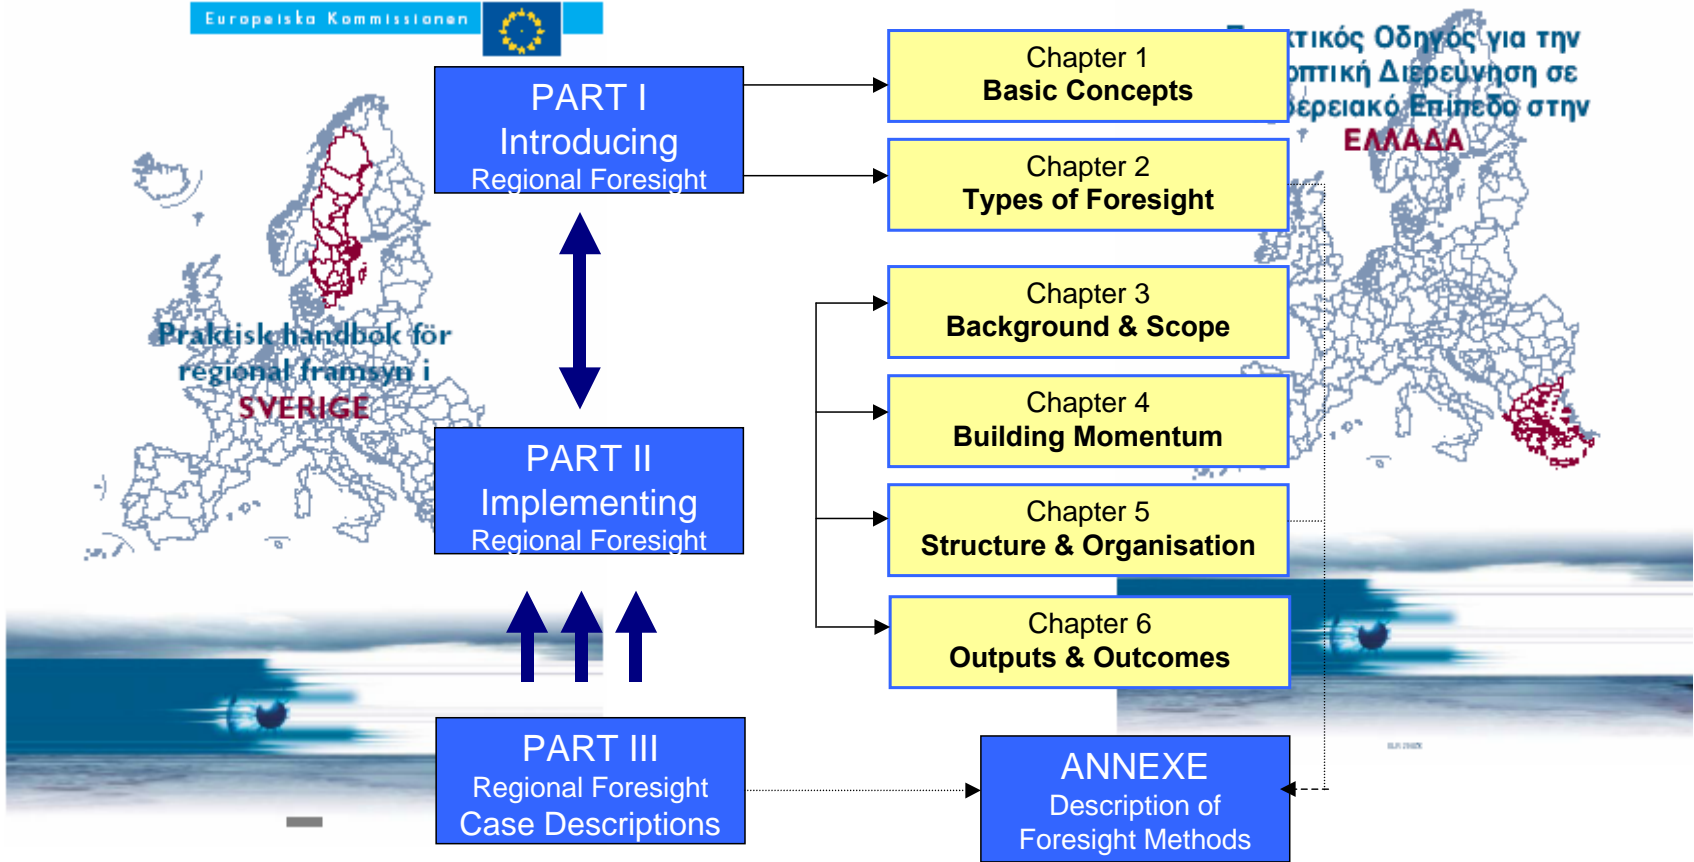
Europeiska Kommissionen

PART I
Introducing
Regional Foresight

Chapter 1
Basic Concepts

Chapter 2
Types of Foresight

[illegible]τικός Οδηγός για την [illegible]οπτική Διερεύνηση σε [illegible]φερειακό Επίπεδο στην
ΕΛΛΑΔΑ

Praktisk handbok för regional framsyn i
SVERIGE

Chapter 3
Background & Scope

Chapter 4
Building Momentum

PART II
Implementing
Regional Foresight

Chapter 5
Structure & Organisation

Chapter 6
Outputs & Outcomes

PART III
Regional Foresight
Case Descriptions

ANNEXE
Description of
Foresight Methods